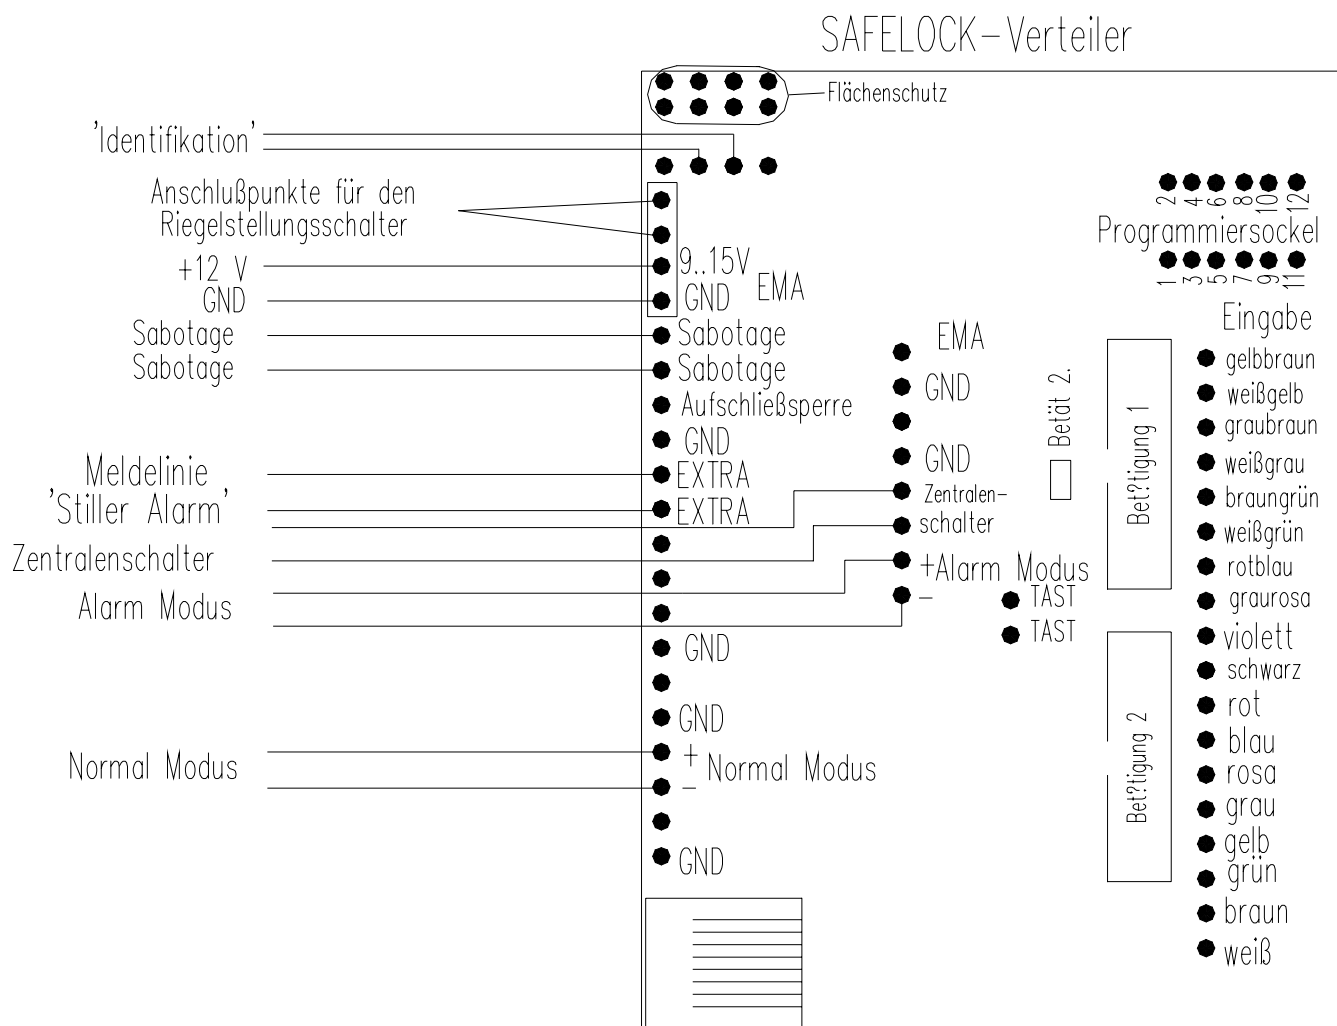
SAFELOCK-Verteiler

Flächenschutz

'Identifikation'

Anschlußpunkte für den Riegelstellungsschalter

+12 V
GND
Sabotage
Sabotage

9..15V
GND
EMA
Sabotage
Sabotage
Aufschließsperre
GND
EXTRA
EXTRA

Meldelinie 'Stiller Alarm'
Zentralenschalter
Alarm Modus

GND
GND
+
−
Normal Modus
GND

Normal Modus

EMA
GND
GND
Zentralen-schalter
+Alarm Modus
−
TAST
TAST

Betät 2.

2 4 6 8 10 12
Programmiersockel
1 3 5 7 9 11

Eingabe

Bet?tigung 1
Bet?tigung 2

gelbbraun
weißgelb
graubraun
weißgrau
braungrün
weißgrün
rotblau
graurosa
violett
schwarz
rot
blau
rosa
grau
gelb
grün
braun
weiß